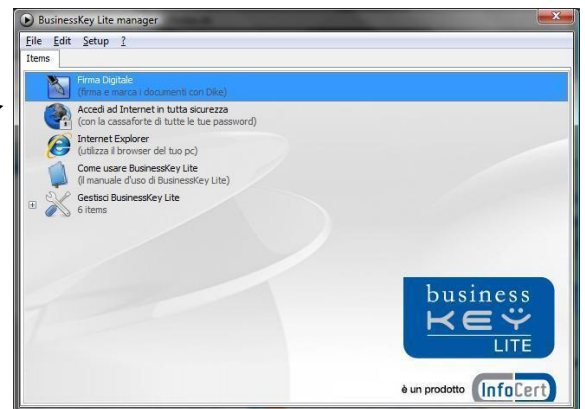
BusinessKey Lite manager

File Edit Setup ?

Items

Firma Digitale
(firma e marca i documenti con Dike)

Accedi ad Internet in tutta sicurezza
(con la cassaforte di tutte le tue password)

Internet Explorer
(utilizza il browser del tuo pc)

Come usare BusinessKey Lite
(il manuale d'uso di BusinessKey Lite)

Gestisci BusinessKey Lite
6 items

business
KEY
LITE

è un prodotto InfoCert